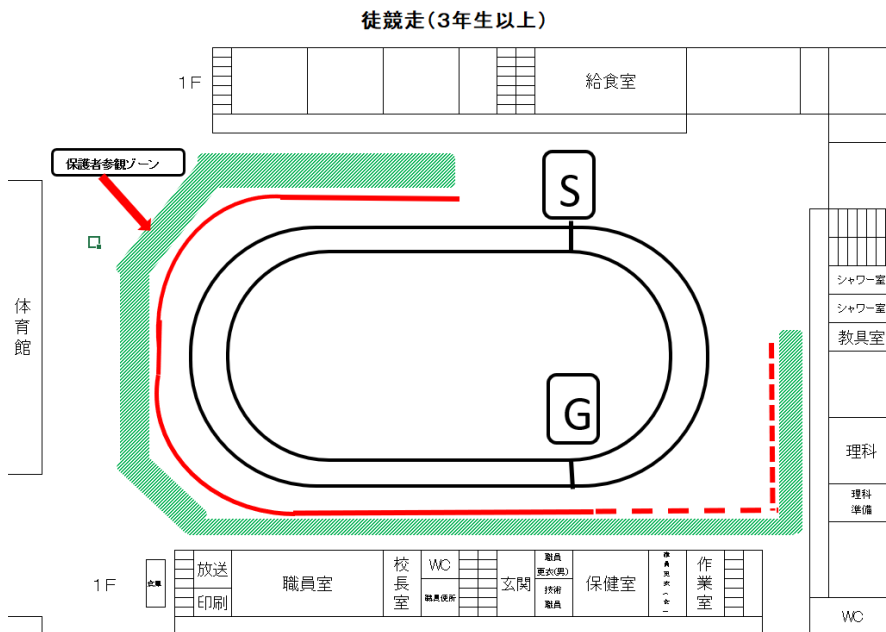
徒競走(3年生以上)

1F

給食室

保護者参観ゾーン

S

G

体育館

シャワー室

シャワー室

教具室

理科

理科準備

1F

放送

印刷

職員室

校長室

WC

職員便所

玄関

職員更衣(男)

技術職員

保健室

職員更衣(女)

作業室

WC